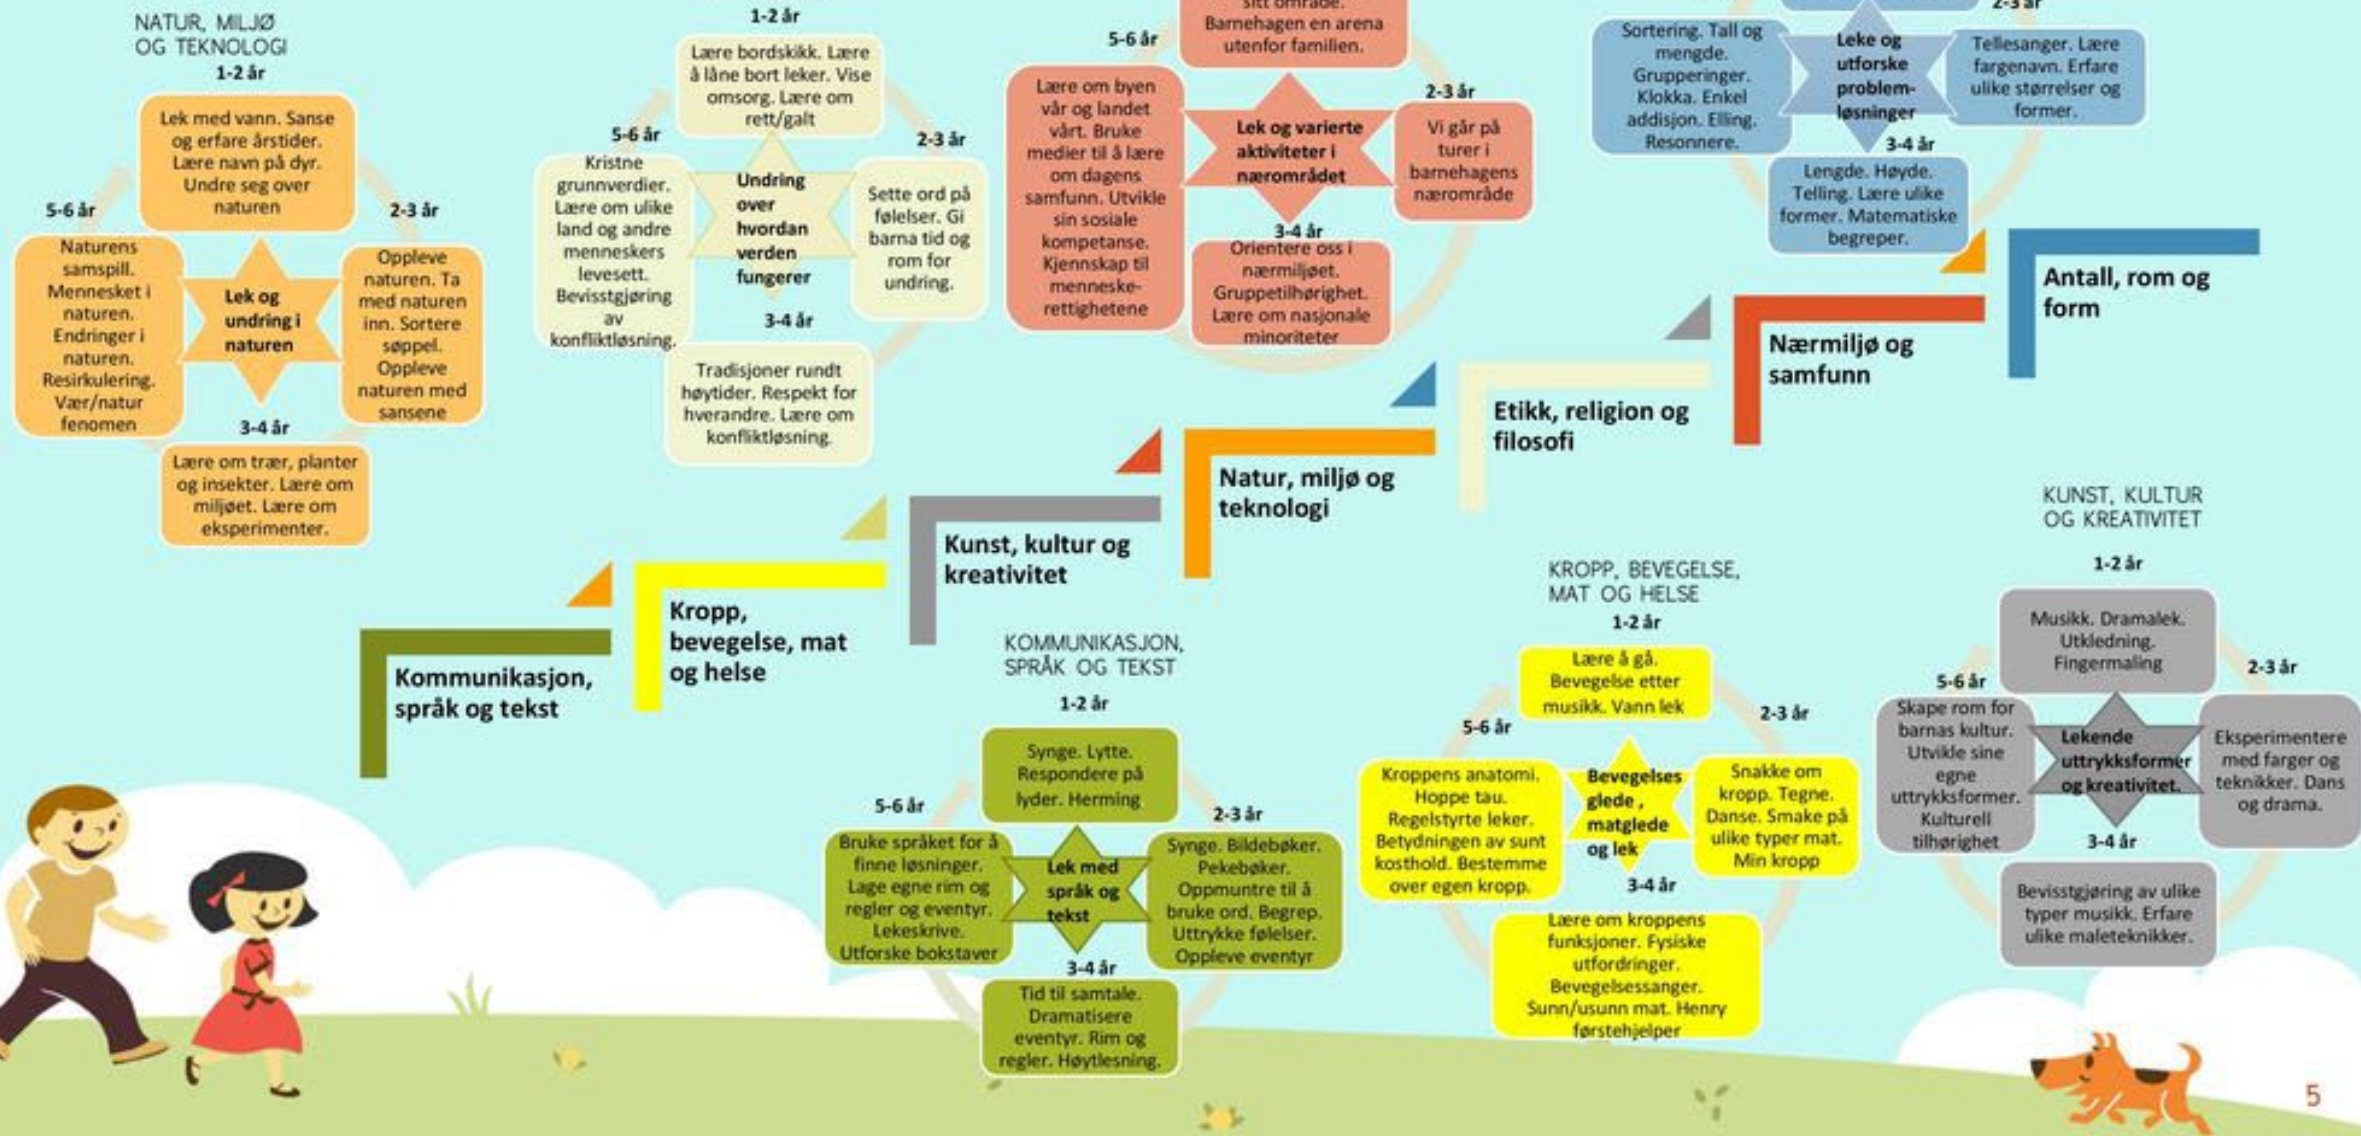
NATUR, MILJØ OG TEKNOLOGI

1-2 år

Lek med vann. Sanse og erfare årstider. Lære navn på dyr. Undre seg over naturen

2-3 år

Oppleve naturen. Ta med naturen inn. Sortere søppel. Oppleve naturen med sansene

Lek og undring i naturen

3-4 år

Lære om trær, planter og insekter. Lære om miljøet. Lære om eksperimenter.

5-6 år

Naturens samspill. Mennesket i naturen. Endringer i naturen. Resirkulering. Vær/natur fenomen

1-2 år

Lære bordskikk. Lære å låne bort leker. Vise omsorg. Lære om rett/galt

2-3 år

Sette ord på følelser. Gi barna tid og rom for undring.

Undring over hvordan verden fungerer

3-4 år

Tradisjoner rundt høytider. Respekt for hverandre. Lære om konfliktløsning.

5-6 år

Kristne grunnverdier. Lære om ulike land og andre menneskers levesett. Bevisstgjøring av konfliktløsning.

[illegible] sitt område. Barnehagen en arena utenfor familien.

2-3 år

Vi går på turer i barnehagens nærområde

Lek og varierte aktiviteter i nærområdet

3-4 år

Orientere oss i nærmiljøet. Gruppetilhørighet. Lære om nasjonale minoriteter

5-6 år

Lære om byen vår og landet vårt. Bruke medier til å lære om dagens samfunn. Utvikle sin sosiale kompetanse. Kjennskap til menneskerettighetene

2-3 år

Tellesanger. Lære fargenavn. Erfare ulike størrelser og former.

Leke og utforske problemløsninger

3-4 år

Lengde. Høyde. Telling. Lære ulike former. Matematiske begreper.

Sortering. Tall og mengde. Grupperinger. Klokka. Enkel addisjon. Elling. Resonnere.

Antall, rom og form

Nærmiljø og samfunn

Etikk, religion og filosofi

Natur, miljø og teknologi

Kunst, kultur og kreativitet

Kropp, bevegelse, mat og helse

Kommunikasjon, språk og tekst

KOMMUNIKASJON, SPRÅK OG TEKST

1-2 år

Synge. Lytte. Respondere på lyder. Herming

2-3 år

Synge. Bildebøker. Pekebøker. Oppmuntre til å bruke ord. Begrep. Uttrykke følelser. Oppleve eventyr

Lek med språk og tekst

3-4 år

Tid til samtale. Dramatisere eventyr. Rim og regler. Høytlesning.

5-6 år

Bruke språket for å finne løsninger. Lage egne rim og regler og eventyr. Lekeskrive. Utforske bokstaver

KROPP, BEVEGELSE, MAT OG HELSE

1-2 år

Lære å gå. Bevegelse etter musikk. Vann lek

2-3 år

Snakke om kropp. Tegne. Danse. Smake på ulike typer mat. Min kropp

Bevegelses glede , matglede og lek

3-4 år

Lære om kroppens funksjoner. Fysiske utfordringer. Bevegelsessanger. Sunn/usunn mat. Henry førstehjelper

5-6 år

Kroppens anatomi. Hoppe tau. Regelstyrte leker. Betydningen av sunt kosthold. Bestemme over egen kropp.

KUNST, KULTUR OG KREATIVITET

1-2 år

Musikk. Dramalek. Utkledning. Fingermaling

2-3 år

Eksperimentere med farger og teknikker. Dans og drama.

Lekende uttrykksformer og kreativitet.

3-4 år

Bevisstgjøring av ulike typer musikk. Erfare ulike maleteknikker.

5-6 år

Skape rom for barnas kultur. Utvikle sine egne uttrykksformer. Kulturell tilhørighet

5